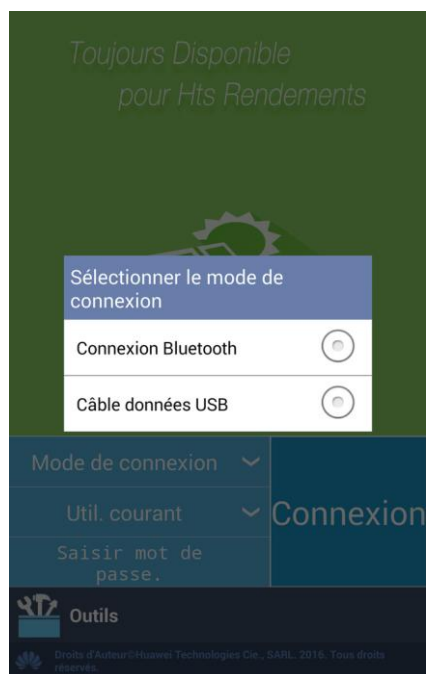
Toujours Disponible
pour Hts Rendements

Sélectionner le mode de connexion

Connexion Bluetooth

Câble données USB

Mode de connexion

Util. courant

Connexion

Saisir mot de passe.

Outils

Droits d'Auteur©Huawei Technologies Cie., SARL. 2016. Tous droits réservés.